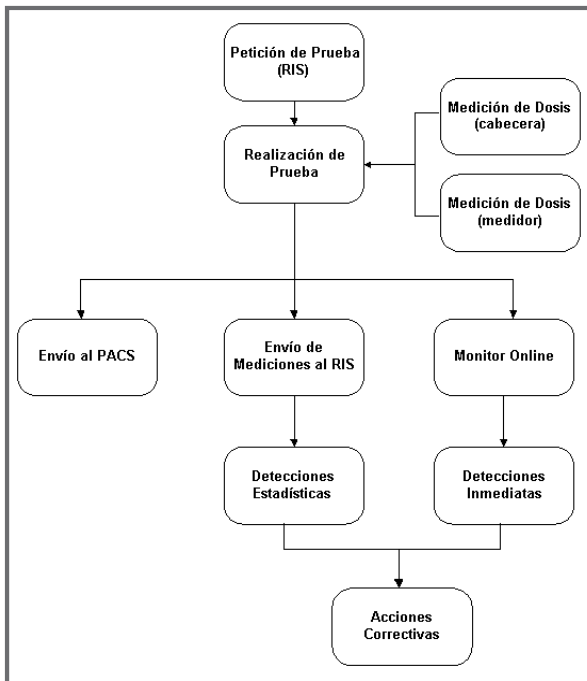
Petición de Prueba (RIS)

Medición de Dosis (cabecera)

Realización de Prueba

Medición de Dosis (medidor)

Envío al PACS

Envío de Mediciones al RIS

Monitor Online

Detecciones Estadísticas

Detecciones Inmediatas

Acciones Correctivas